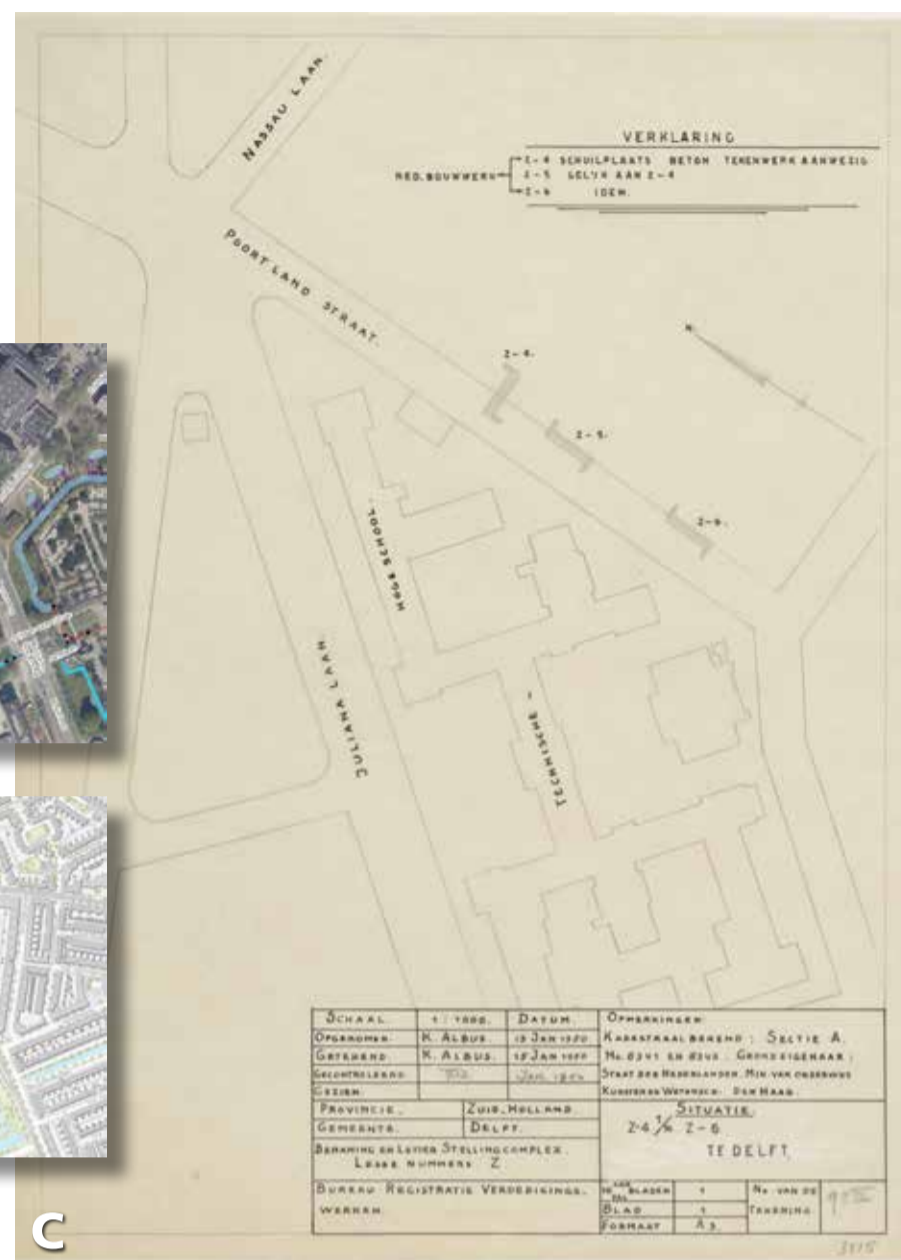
NASSAU LAAN

VERKLARING

NED. BOUWWERK Z-4 SCHUILPLAATS BETON TEKENWERK AANWEZIG
Z-5 GELYK AAN Z-4
Z-6 IDEM.

POORTLAND STRAAT.

Z-4.

Z-5.

Z-6.

HOGE SCHOOL

TECHNISCHE

JULIANA LAAN

| SCHAAL | 1 : 1000. | DATUM | OPMERKINGEN: KADASTRAAL BEKEND : SECTIE A. No. 8241 EN 8245 . GRONDEIGENAAR : STAAT DER NEDERLANDEN. MIN. VAN ONDERWIJS KUNSTEN EN WETENSCH. DEN HAAG. |
|---|---|---|---|
| OPGENOMEN | K. ALBUS. | 13 JAN 1950 | |
| GETEKEND | K. ALBUS. | 18 JAN 1950 | |
| GECONTROLEERD | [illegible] | Jan. 1950 | |
| GEZIEN | | | |
| PROVINCIE. | ZUID-HOLLAND. | | SITUATIE. Z-4 t/m Z-6 TE DELFT. |
| GEMEENTE. | DELFT. | | |
| BENAMING EN LETTER STELLINGCOMPLEX. LOSSE NUMMERS Z. | | | |
| BUREAU REGISTRATIE VERDEDIGINGS-WERKEN. | | TOTAAL BLADEN 1 / BLAD 1 / FORMAAT A3 | No. VAN DE TEKENING 9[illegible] |

3115

C